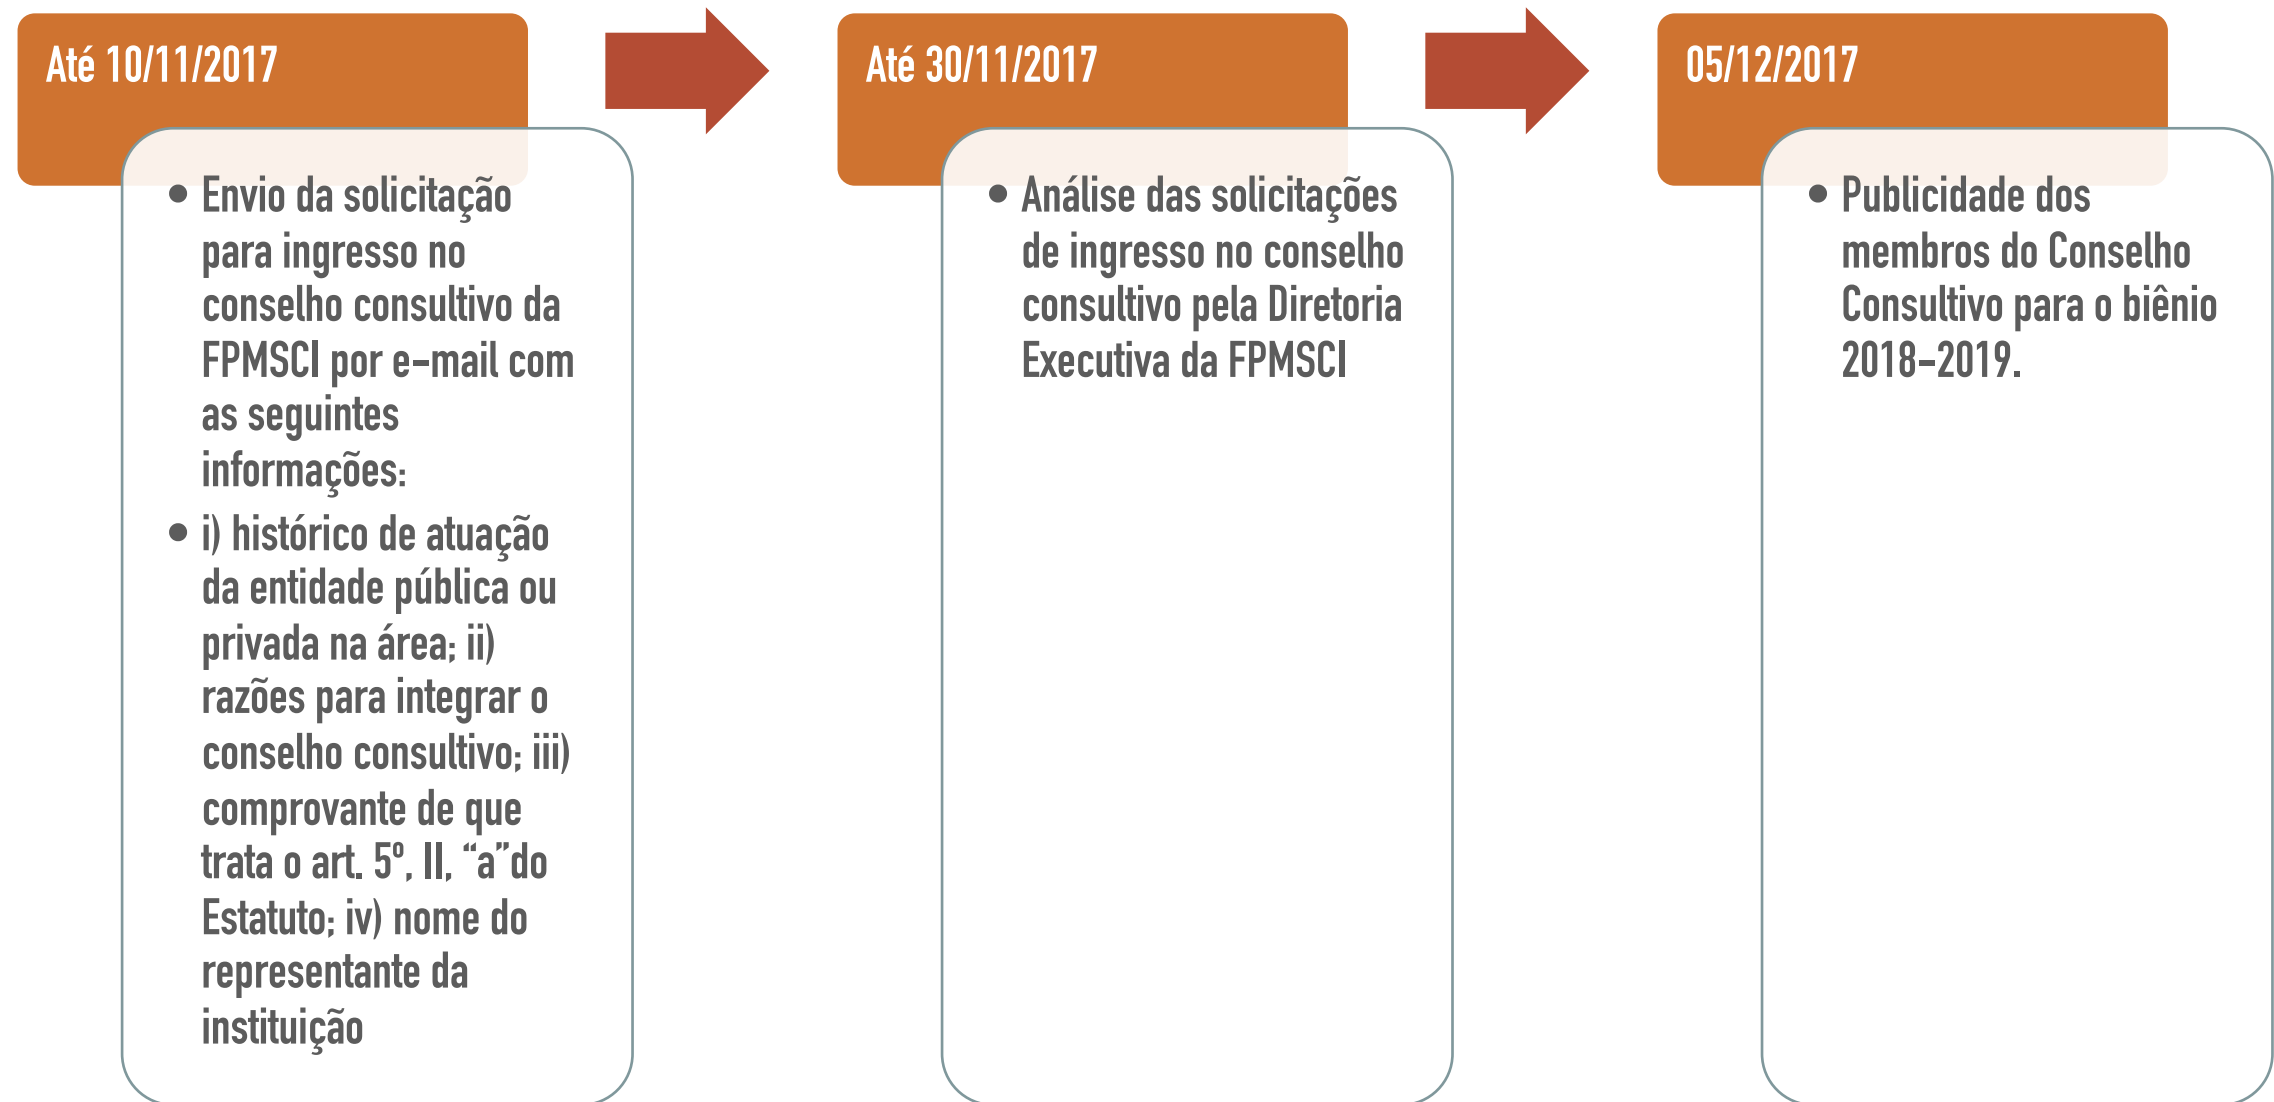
Até 10/11/2017

- Envio da solicitação para ingresso no conselho consultivo da FPMSCI por e-mail com as seguintes informações:
- i) histórico de atuação da entidade pública ou privada na área; ii) razões para integrar o conselho consultivo; iii) comprovante de que trata o art. 5º, II, “a”do Estatuto; iv) nome do representante da instituição

Até 30/11/2017

- Análise das solicitações de ingresso no conselho consultivo pela Diretoria Executiva da FPMSCI

05/12/2017

- Publicidade dos membros do Conselho Consultivo para o biênio 2018-2019.